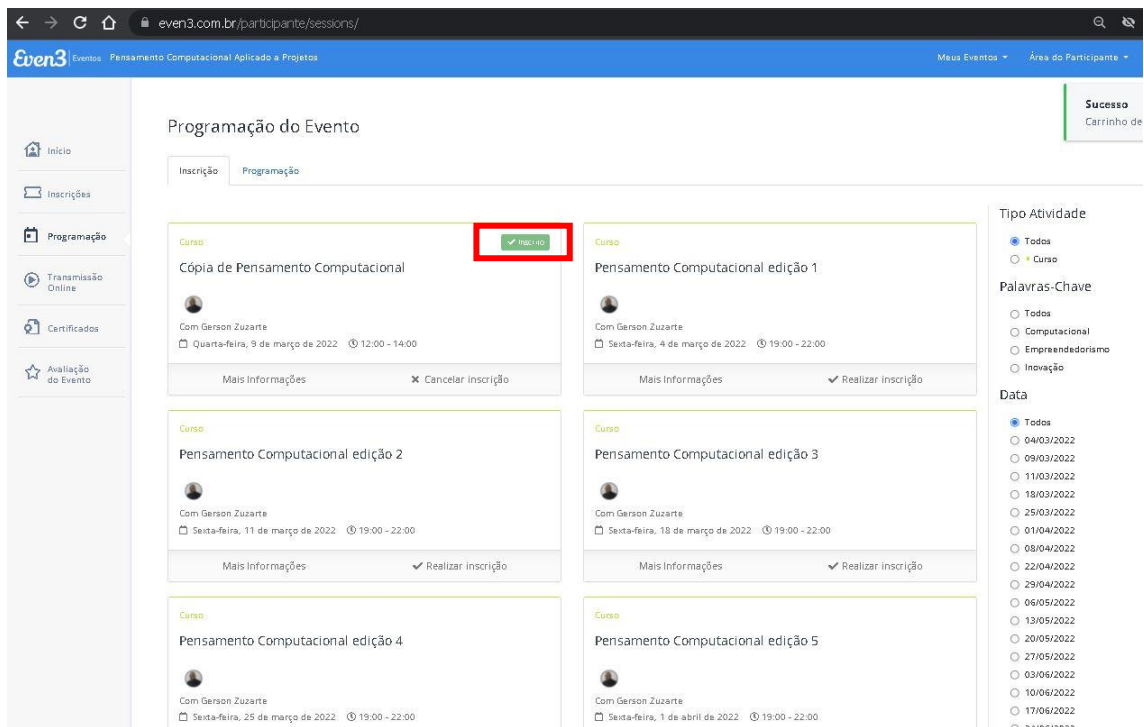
even3.com.br/participante/sessions/

Even3 Eventos Pensamento Computacional Aplicado a Projetos

Meus Eventos ▾ Área do Participante ▾

Sucesso
Carrinho de

Início
Inscrições
Programação
Transmissão Online
Certificados
Avaliação do Evento

Programação do Evento

Inscrição Programação

Curso
✔ Inscrito
Cópia de Pensamento Computacional
Com Gerson Zuzarte
Quarta-feira, 9 de março de 2022 12:00 - 14:00
Mais Informações ✖ Cancelar inscrição

Curso
Pensamento Computacional edição 1
Com Gerson Zuzarte
Sexta-feira, 4 de março de 2022 19:00 - 22:00
Mais Informações ✔ Realizar inscrição

Curso
Pensamento Computacional edição 2
Com Gerson Zuzarte
Sexta-feira, 11 de março de 2022 19:00 - 22:00
Mais Informações ✔ Realizar inscrição

Curso
Pensamento Computacional edição 3
Com Gerson Zuzarte
Sexta-feira, 18 de março de 2022 19:00 - 22:00
Mais Informações ✔ Realizar inscrição

Curso
Pensamento Computacional edição 4
Com Gerson Zuzarte
Sexta-feira, 25 de março de 2022 19:00 - 22:00

Curso
Pensamento Computacional edição 5
Com Gerson Zuzarte
Sexta-feira, 1 de abril de 2022 19:00 - 22:00

Tipo Atividade
Todos
Curso

Palavras-Chave
Todos
Computacional
Empreendedorismo
Inovação

Data
Todos
04/03/2022
09/03/2022
11/03/2022
18/03/2022
25/03/2022
01/04/2022
08/04/2022
22/04/2022
29/04/2022
06/05/2022
13/05/2022
20/05/2022
27/05/2022
03/06/2022
10/06/2022
17/06/2022
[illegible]